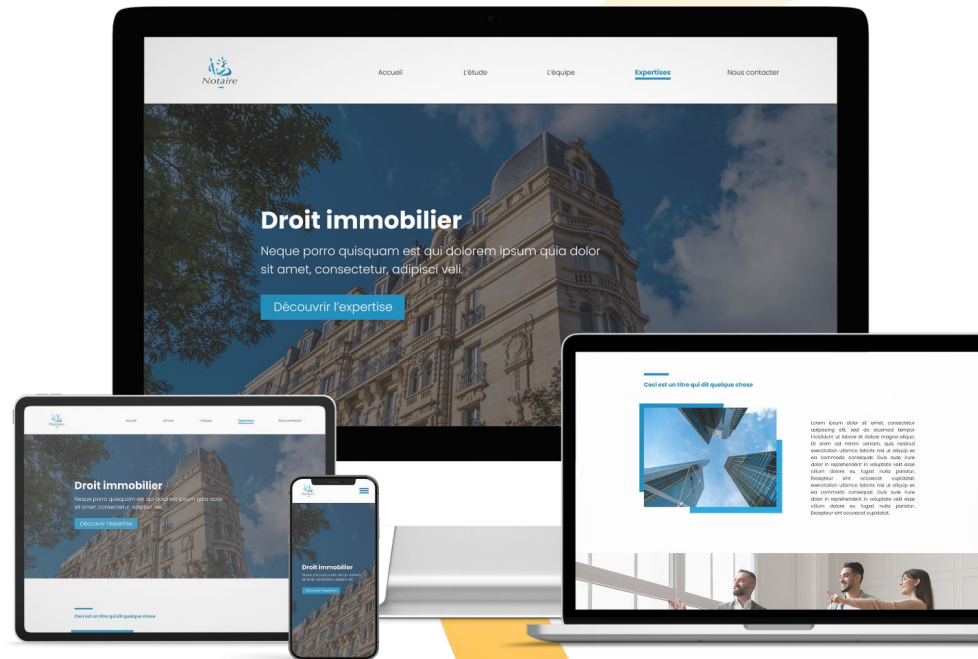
Notaire

Accueil L'étude L'équipe Expertises Nous contacter

Droit immobilier

Neque porro quisquam est qui dolorem ipsum quia dolor sit amet, consectetur, adipisci veli.

Découvrir l'expertise

Ceci est un titre qui dit quelque chose

Lorem ipsum dolor sit amet, consectetur adipiscing elit, sed do eiusmod tempor incididunt ut labore et dolore magna aliqua. Ut enim ad minim veniam, quis nostrud exercitation ullamco laboris nisi ut aliquip ex ea commodo consequat. Duis aute irure dolor in reprehenderit in voluptate velit esse cillum dolore eu fugiat nulla pariatur. Excepteur sint occaecat cupidatat. exercitation ullamco laboris nisi ut aliquip ex ea commodo consequat. Duis aute irure dolor in reprehenderit in voluptate velit esse cillum dolore eu fugiat nulla pariatur. Excepteur sint occaecat cupidatat.

Notaire

Accueil L'étude L'équipe Expertises Nous contacter

Droit immobilier

Neque porro quisquam est qui dolorem ipsum quia dolor sit amet, consectetur, adipisci veli.

Découvrir l'expertise

Ceci est un titre qui dit quelque chose

Notaire

Droit immobilier

Neque porro quisquam est qui dolorem ipsum quia dolor sit amet, consectetur, adipisci veli.

Découvrir l'expertise